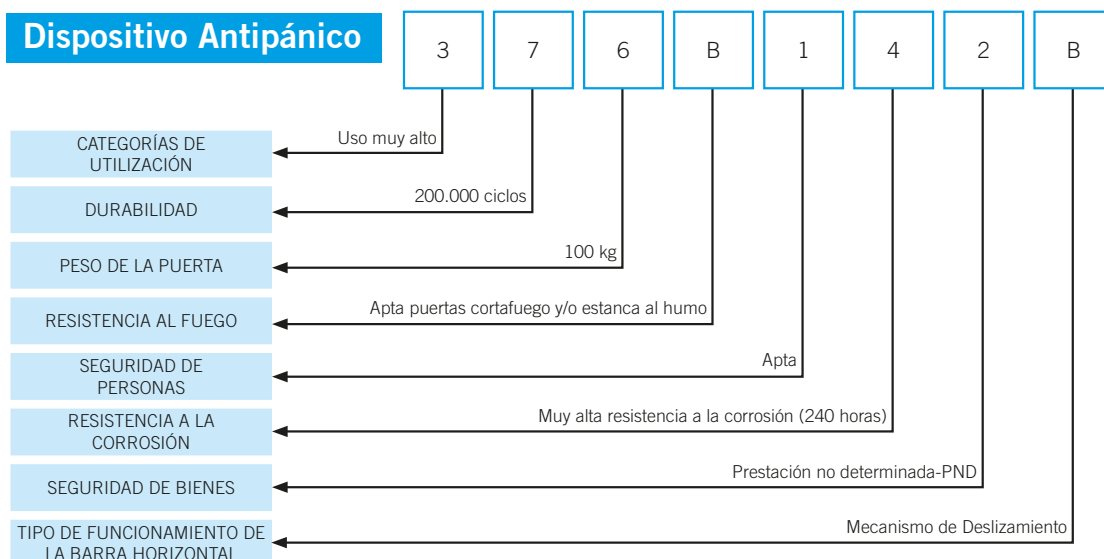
Dispositivo Antipánico

| 3 | 7 | 6 | B | 1 | 4 | 2 | B |
|---|---|---|---|---|---|---|---|

CATEGORÍAS DE UTILIZACIÓN — Uso muy alto

DURABILIDAD — 200.000 ciclos

PESO DE LA PUERTA — 100 kg

RESISTENCIA AL FUEGO — Apta puertas cortafuego y/o estanca al humo

SEGURIDAD DE PERSONAS — Apta

RESISTENCIA A LA CORROSIÓN — Muy alta resistencia a la corrosión (240 horas)

SEGURIDAD DE BIENES — Prestación no determinada-PND

TIPO DE FUNCIONAMIENTO DE LA BARRA HORIZONTAL — Mecanismo de Deslizamiento